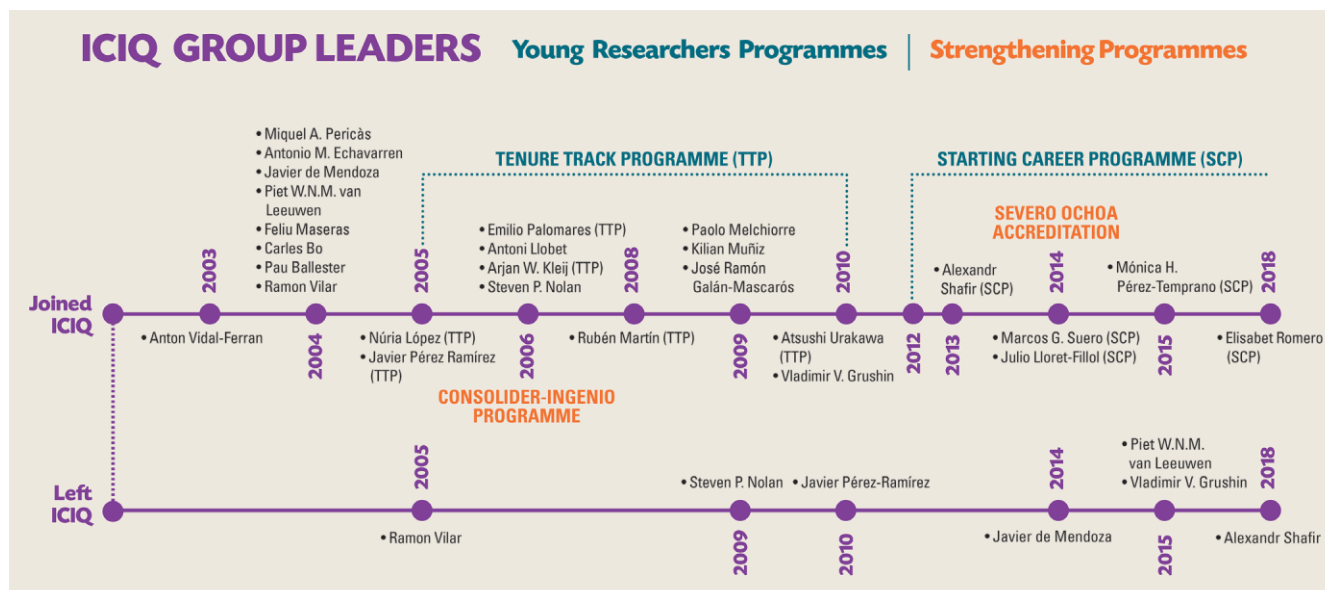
ICIQ GROUP LEADERS Young Researchers Programmes | Strengthening Programmes

TENURE TRACK PROGRAMME (TTP)

STARTING CAREER PROGRAMME (SCP)

SEVERO OCHOA ACCREDITATION

Joined ICIQ

2003

• Anton Vidal-Ferran

2004

• Miquel A. Pericàs
• Antonio M. Echavarren
• Javier de Mendoza
• Piet W.N.M. van Leeuwen
• Feliu Maseras
• Carles Bo
• Pau Ballester
• Ramon Vilar

2005

• Núria López (TTP)
• Javier Pérez Ramírez (TTP)

2006

• Emilio Palomares (TTP)
• Antoni Llobet
• Arjan W. Kleij (TTP)
• Steven P. Nolan

2008

• Rubén Martín (TTP)

2009

• Paolo Melchiorre
• Kilian Muñiz
• José Ramón Galán-Mascarós

2010

• Atsushi Urakawa (TTP)
• Vladimir V. Grushin

2012

2013

• Alexandr Shafir (SCP)

2014

• Marcos G. Suero (SCP)
• Julio Lloret-Fillol (SCP)

2015

• Mónica H. Pérez-Temprano (SCP)

2018

• Elisabet Romero (SCP)

CONSOLIDER-INGENIO PROGRAMME

Left ICIQ

2005

• Ramon Vilar

2009

• Steven P. Nolan

2010

• Javier Pérez-Ramírez

2014

• Javier de Mendoza

2015

• Piet W.N.M. van Leeuwen
• Vladimir V. Grushin

2018

• Alexandr Shafir